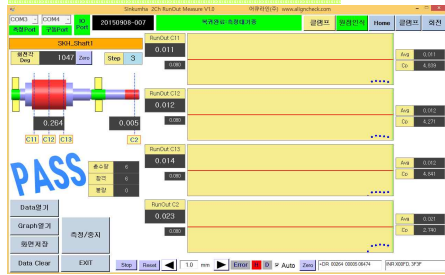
Sinkumha 2Ch RunOut Measure V1.0 어쿠라인(주) www.alignchack.com

COM3 COM4 측정Port 구동Port IO Port 20150908-007 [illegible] 클램프 원점인식 Home 클램프 회전

SKH_Shaft1

회전각 Deg 1047 Zero Step 3

0.264 0.005

C11 C12 C13 C2

PASS

총수량 6
합격 6
불량 0

RunOut C11 0.011 0.080 Avg 0.011 Co 4.639

RunOut C12 0.012 0.080 Avg 0.012 Co 4.271

RunOut C13 0.014 0.080 Avg 0.014 Co 4.810

RunOut C2 0.023 0.080 Avg 0.021 Co 2.190

Data열기 Graph열기 화면저장 측정/중지 Data Clear EXIT

Stop Reset 1.0 mm Error 10 0 Auto Zero >CR:00264 00005 08474 INR:00IFD,3F3F